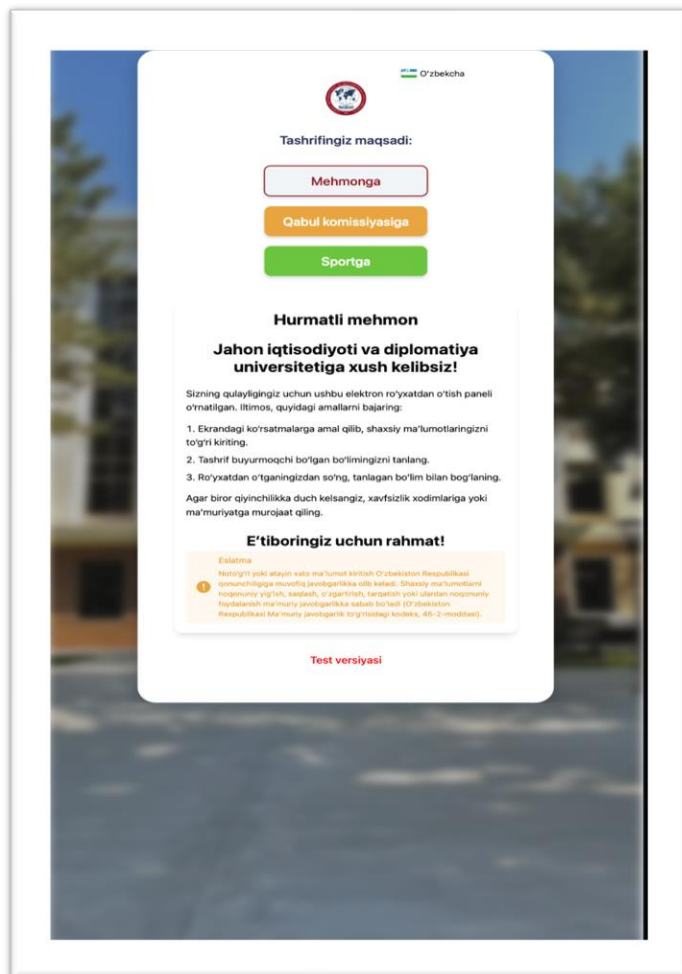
O'zbekcha

Tashrifingiz maqsadi:

Mehmonga

Qabul komissiyasiga

Sportga

Hurmatli mehmon

Jahon iqtisodiyoti va diplomatiya universitetiga xush kelibsiz!

Sizning qulayligingiz uchun ushbu elektron ro'yxatdan o'tish paneli o'rnatilgan. Iltimos, quyidagi amallarni bajaring:

1. Ekrandagi ko'rsatmalarga amal qilib, shaxsiy ma'lumotlaringizni to'g'ri kiriting.

2. Tashrif buyurmoqchi bo'lgan bo'limingizni tanlang.

3. Ro'yxatdan o'tganingizdan so'ng, tanlagan bo'lim bilan bog'laning.

Agar biror qiyinchilikka duch kelsangiz, xavfsizlik xodimlariga yoki ma'muriyatga murojaat qiling.

E'tiboringiz uchun rahmat!

Eslatma

Noto'g'ri yoki atayin xato ma'lumot kiritish O'zbekiston Respublikasi qonunchiligiga muvofiq javobgarlikka olib keladi. Shaxsiy ma'lumotlarni noqonuniy yig'ish, saqlash, o'zgartirish, tarqatish yoki ulardan noqonuniy foydalanish ma'muriy javobgarlikka sabab bo'ladi (O'zbekiston Respublikasi Ma'muriy javobgarlik to'g'risidagi kodeks, 46-2-moddasi).

Test versiyasi